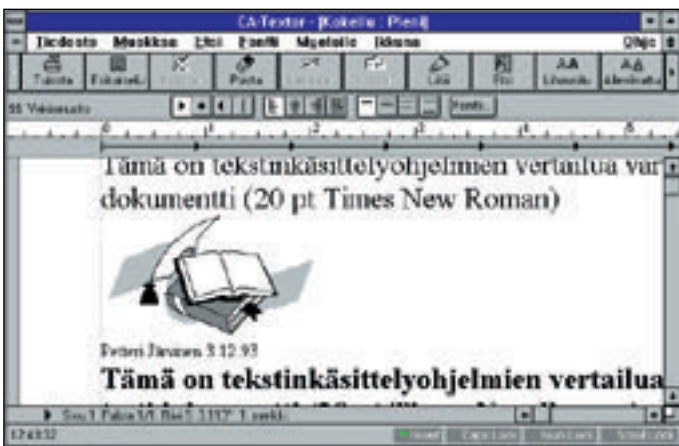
CA-Textor - [Kokeilu : Pieni]

Tiedosto Muokkaa Etsi Fontti Muotoile Ikkuna Ohje

Tulosta Esikatselu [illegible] Poista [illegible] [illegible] Lisää Kuva Lihavoitu Alleviivattu

55 Vakiomuoto

Fontti...

Tämä on tekstinkäsittelyohjelmien vertailua var dokumentti (20 pt Times New Roman)

Petteri Järvinen 3.12.93

Tämä on tekstinkäsittelyohjelmien vertailua

Sivu 1 Palsta 1/1 Rivi 1 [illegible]

17:41:52